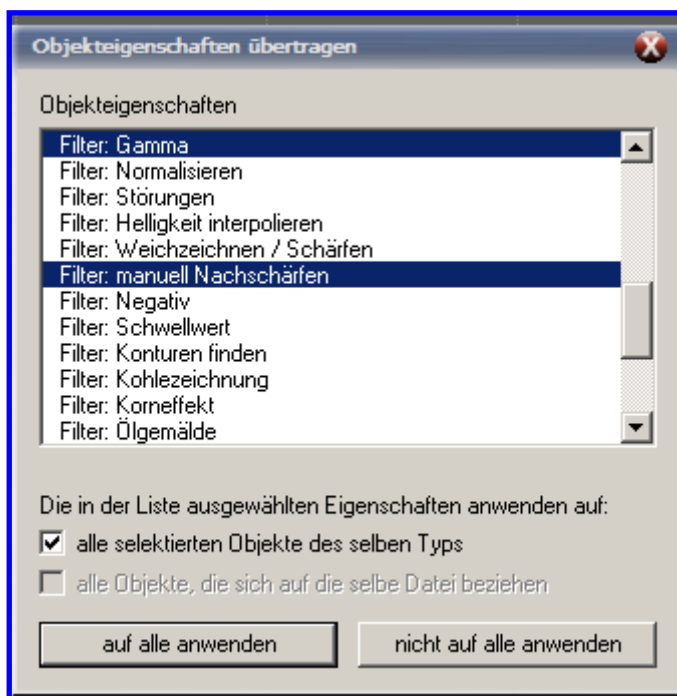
Objekteigenschaften übertragen

Objekteigenschaften

Filter: Gamma
Filter: Normalisieren
Filter: Störungen
Filter: Helligkeit interpolieren
Filter: Weichzeichnen / Schärfen
Filter: manuell Nachschärfen
Filter: Negativ
Filter: Schwellwert
Filter: Konturen finden
Filter: Kohlezeichnung
Filter: Korneffekt
Filter: Ölgemälde

Die in der Liste ausgewählten Eigenschaften anwenden auf:

☑ alle selektierten Objekte des selben Typs

☐ alle Objekte, die sich auf die selbe Datei beziehen

auf alle anwenden

nicht auf alle anwenden